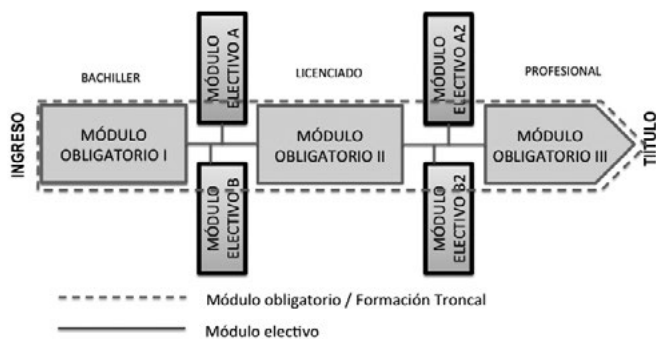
INGRESO

BACHILLER

MÓDULO ELECTIVO A

LICENCIADO

MÓDULO ELECTIVO A2

PROFESIONAL

MÓDULO OBLIGATORIO I

MÓDULO OBLIGATORIO II

MÓDULO OBLIGATORIO III

TITULO

MÓDULO ELECTIVO B

MÓDULO ELECTIVO B2

Módulo obligatorio / Formación Troncal

Módulo electivo